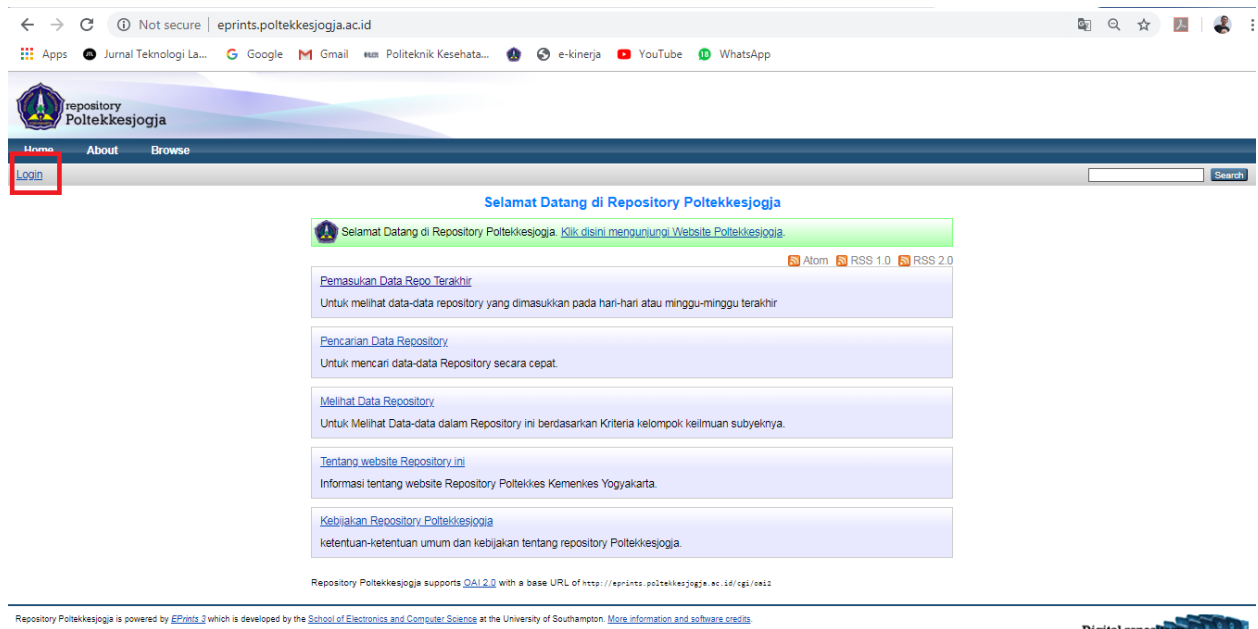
Not secure | eprints.poltekkesjogja.ac.id

Apps Jurnal Teknologi La... Google Gmail Politeknik Kesehata... e-kinerja YouTube WhatsApp

repository Poltekkesjogja

Home About Browse

Login

Search

Selamat Datang di Repository Poltekkesjogja

Selamat Datang di Repository Poltekkesjogja. Klik disini mengunjungi Website Poltekkesjogja.

Atom RSS 1.0 RSS 2.0

Pemasukan Data Repo Terakhir
Untuk melihat data-data repository yang dimasukkan pada hari-hari atau minggu-minggu terakhir

Pencarian Data Repository
Untuk mencari data-data Repository secara cepat.

Melihat Data Repository
Untuk Melihat Data-data dalam Repository ini berdasarkan Kriteria kelompok keilmuan subyeknya.

Tentang website Repository ini
Informasi tentang website Repository Poltekkes Kemenkes Yogyakarta.

Kebijakan Repository Poltekkesjogja
ketentuan-ketentuan umum dan kebijakan tentang repository Poltekkesjogja.

Repository Poltekkesjogja supports OAI 2.0 with a base URL of http://eprints.poltekkesjogja.ac.id/cgi/oai2

Repository Poltekkesjogja is powered by EPrints 3 which is developed by the School of Electronics and Computer Science at the University of Southampton. More information and software credits.

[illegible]